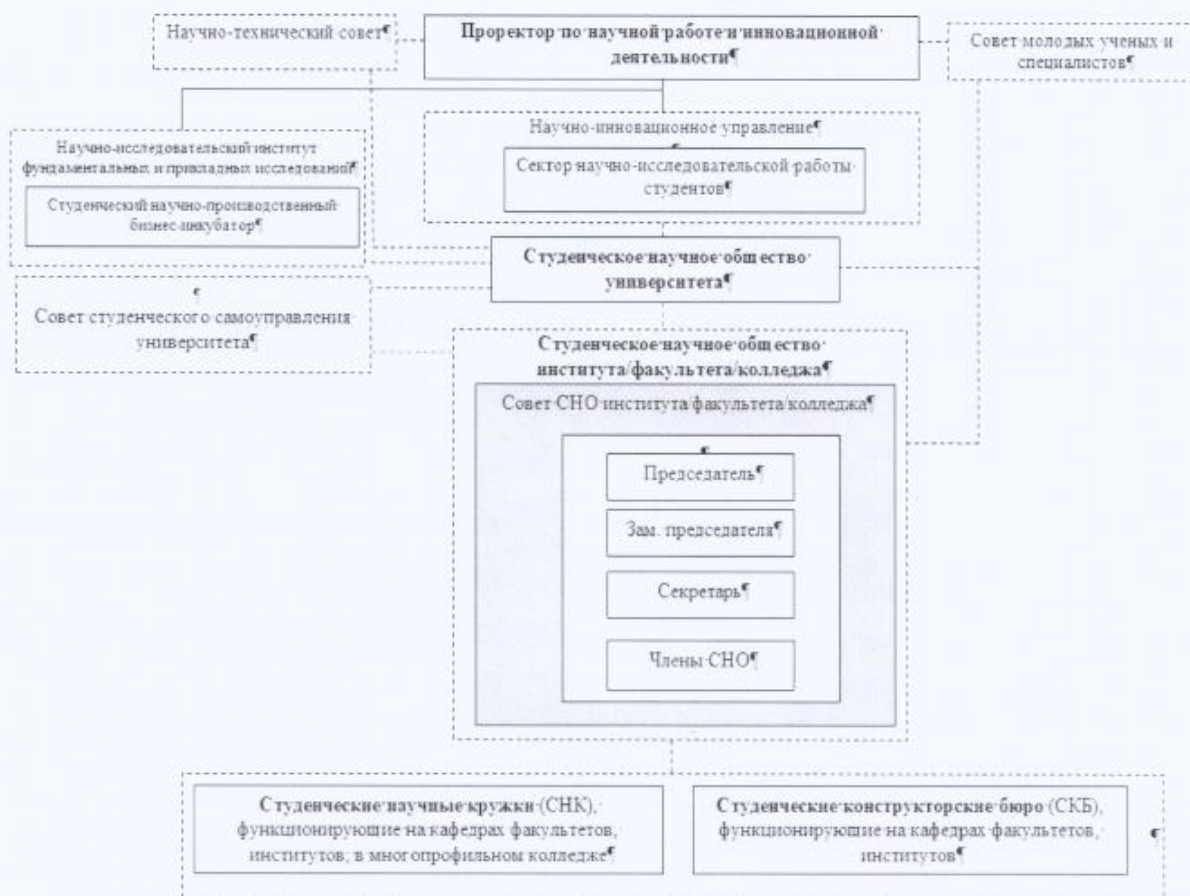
Научно-технический совет

Проректор по научной работе и инновационной деятельности

Совет молодых ученых и специалистов

Научно-исследовательский институт фундаментальных и прикладных исследований

Студенческий научно-производственный бизнес-инкубатор

Научно-инновационное управление

Сектор научно-исследовательской работы студентов

Студенческое научное общество университета

Совет студенческого самоуправления университета

Студенческое научное общество института/факультета/колледжа

Совет СНО института/факультета/колледжа

Председатель

Зам. председателя

Секретарь

Члены СНО

Студенческие научные кружки (СНК), функционирующие на кафедрах факультетов, институтов, в многопрофильном колледже

Студенческие конструкторские бюро (СКБ), функционирующие на кафедрах факультетов, институтов